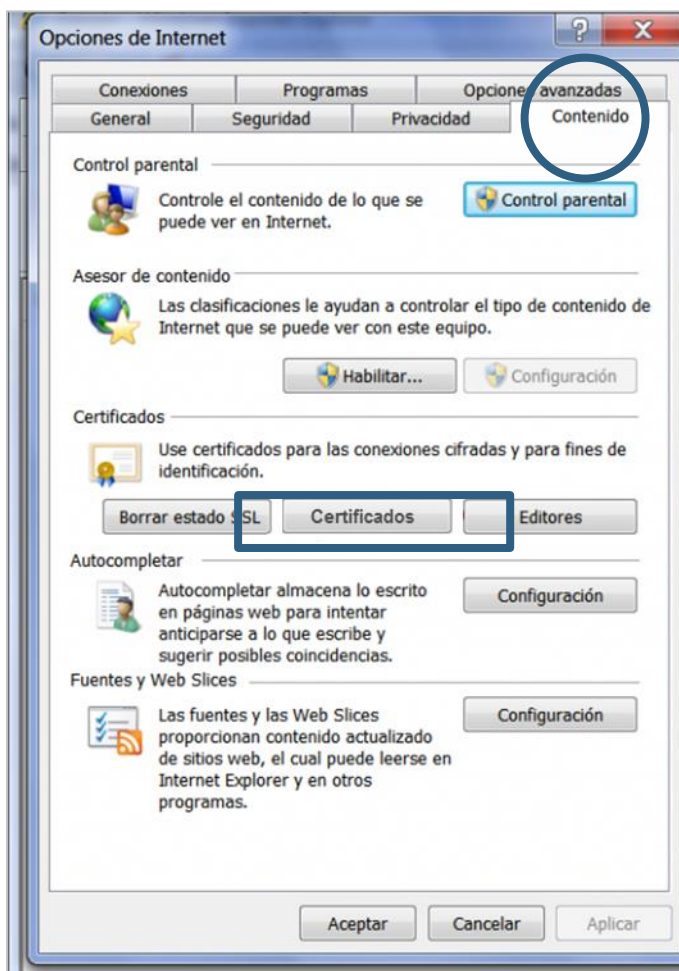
Opciones de Internet

?

X

Conexiones

Programas

Opciones avanzadas

General

Seguridad

Privacidad

Contenido

Control parental

Controle el contenido de lo que se puede ver en Internet.

Control parental

Asesor de contenido

Las clasificaciones le ayudan a controlar el tipo de contenido de Internet que se puede ver con este equipo.

Habilitar...

Configuración

Certificados

Use certificados para las conexiones cifradas y para fines de identificación.

Borrar estado SSL

Certificados

Editores

Autocompletar

Autocompletar almacena lo escrito en páginas web para intentar anticiparse a lo que escribe y sugerir posibles coincidencias.

Configuración

Fuentes y Web Slices

Las fuentes y las Web Slices proporcionan contenido actualizado de sitios web, el cual puede leerse en Internet Explorer y en otros programas.

Configuración

Aceptar

Cancelar

Aplicar